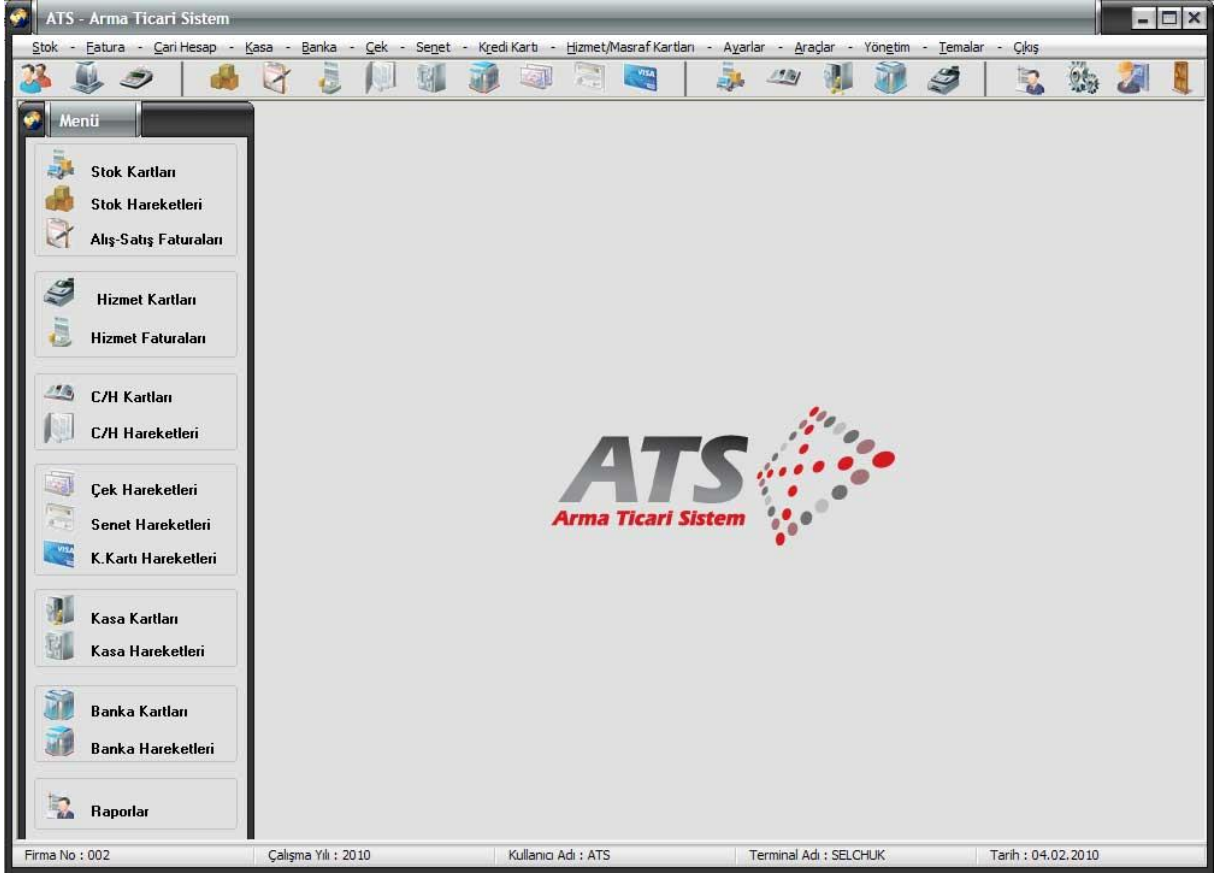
ATS - Arma Ticari Sistem

Stok - Fatura - Cari Hesap - Kasa - Banka - Çek - Senet - Kredi Kartı - Hizmet/Masraf Kartları - Ayarlar - Araçlar - Yönetim - Temalar - Çıkış

Menü

Stok Kartları
Stok Hareketleri
Alış-Satış Faturaları

Hizmet Kartları
Hizmet Faturaları

C/H Kartları
C/H Hareketleri

Çek Hareketleri
Senet Hareketleri
K.Kartı Hareketleri

Kasa Kartları
Kasa Hareketleri

Banka Kartları
Banka Hareketleri

Raporlar

ATS
Arma Ticari Sistem

Firma No : 002 | Çalışma Yılı : 2010 | Kullanıcı Adı : ATS | Terminal Adı : SELCHUK | Tarih : 04.02.2010